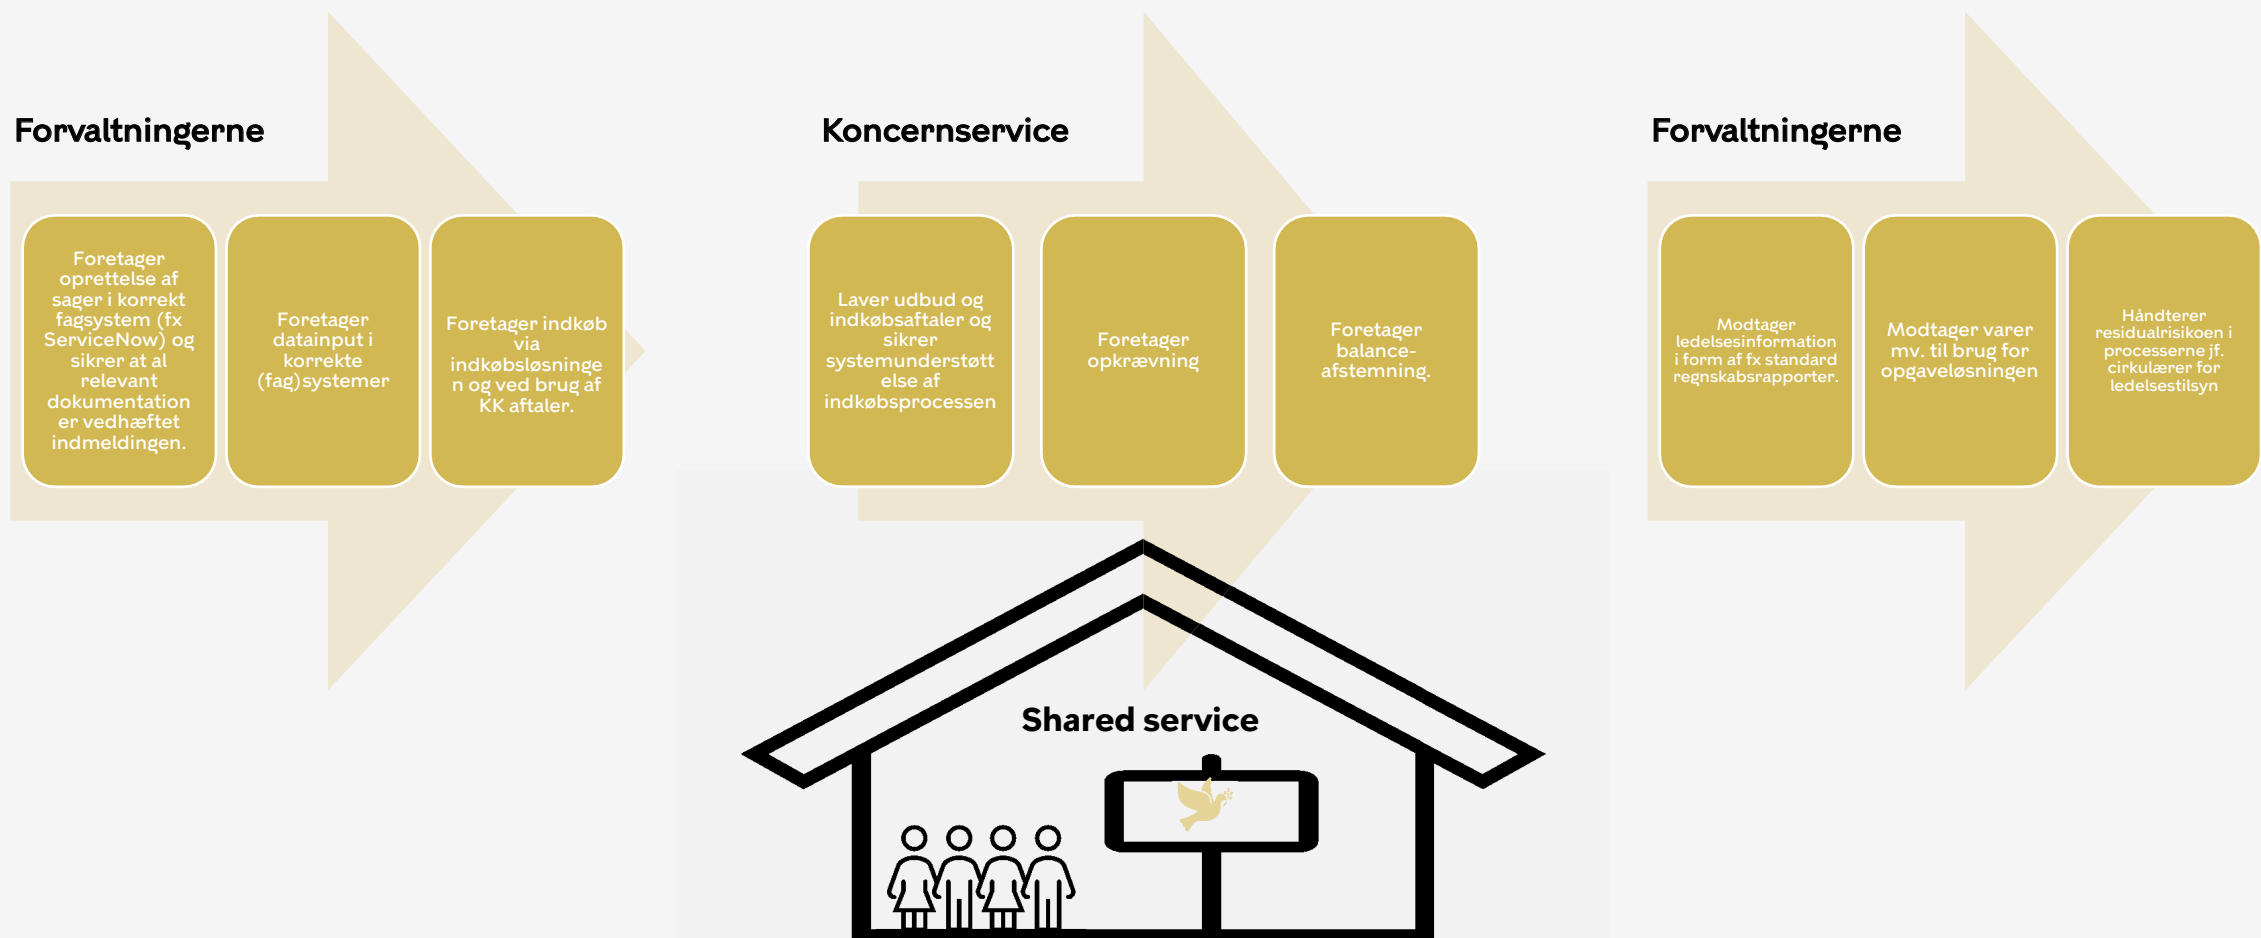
Forvaltningerne

Foretager oprettelse af sager i korrekt fagsystem (fx ServiceNow) og sikrer at al relevant dokumentation er vedhæftet indmeldingen.

Foretager datainput i korrekte (fag)systemer

Foretager indkøb via indkøbsløsningen og ved brug af KK aftaler.

Koncernservice

Laver udbud og indkøbsaftaler og sikrer systemunderstøttelse af indkøbsprocessen

Foretager opkrævning

Foretager balance-afstemning.

Forvaltningerne

Modtager ledelsesinformation i form af fx standard regnskabsrapporter.

Modtager varer mv. til brug for opgaveløsningen

Håndterer residualrisikoen i processerne jf. cirkulærer for ledelsestilsyn

Shared service